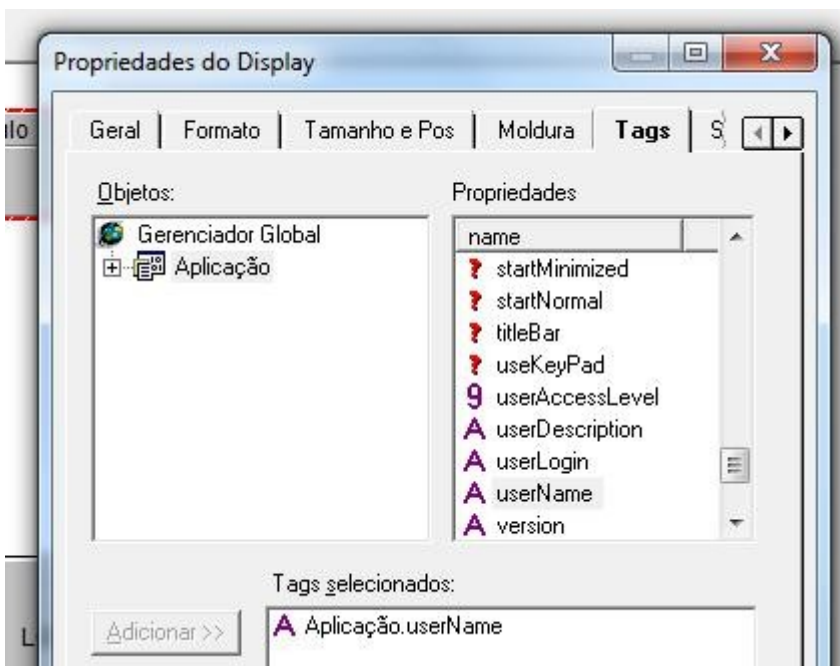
Propriedades do Display

lo

Geral | Formato | Tamanho e Pos | Moldura | Tags | S

Objetos:

Gerenciador Global
Aplicação

Propriedades

name
startMinimized
startNormal
titleBar
useKeyPad
userAccessLevel
userDescription
userLogin
userName
version

Tags selecionados:

Adicionar >>

Aplicação.userName

L